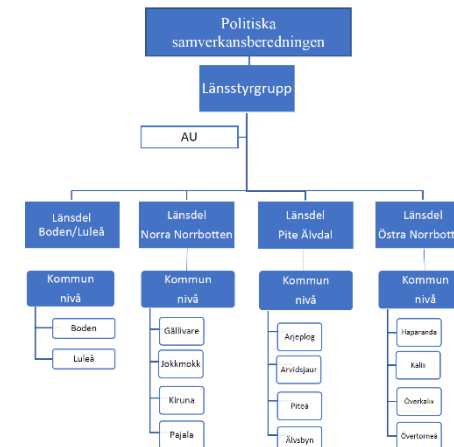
Politiska samverkansberedningen

Länsstyrgrupp

AU

Länsdel Boden/Luleå

Länsdel Norra Norrbotten

Länsdel Pite Älvdal

Länsdel Östra Norrbott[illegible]

Kommun nivå

Boden

Luleå

Kommun nivå

Gällivare

Jokkmokk

Kiruna

Pajala

Kommun nivå

Arjeplog

Arvidsjaur

Piteå

Älvsbyn

Kommun nivå

Haparanda

Kalix

Överkalix

Övertorneå